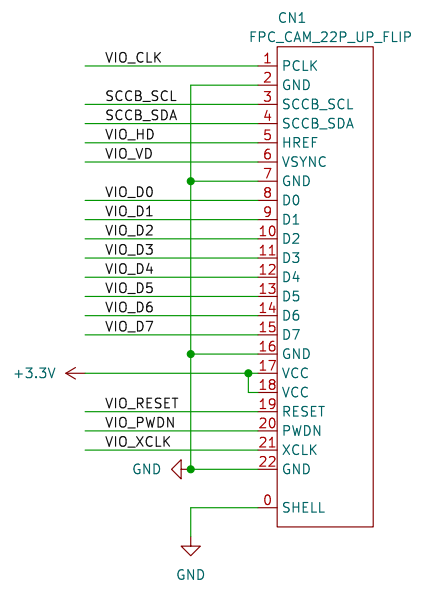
CN1
FPC_CAM_22P_UP_FLIP

VIO_CLK 1 PCLK
2 GND
SCCB_SCL 3 SCCB_SCL
SCCB_SDA 4 SCCB_SDA
VIO_HD 5 HREF
VIO_VD 6 VSYNC
7 GND
VIO_D0 8 D0
VIO_D1 9 D1
VIO_D2 10 D2
VIO_D3 11 D3
VIO_D4 12 D4
VIO_D5 13 D5
VIO_D6 14 D6
VIO_D7 15 D7
16 GND
+3.3V 17 VCC
18 VCC
VIO_RESET 19 RESET
VIO_PWDN 20 PWDN
VIO_XCLK 21 XCLK
GND 22 GND
0 SHELL

GND